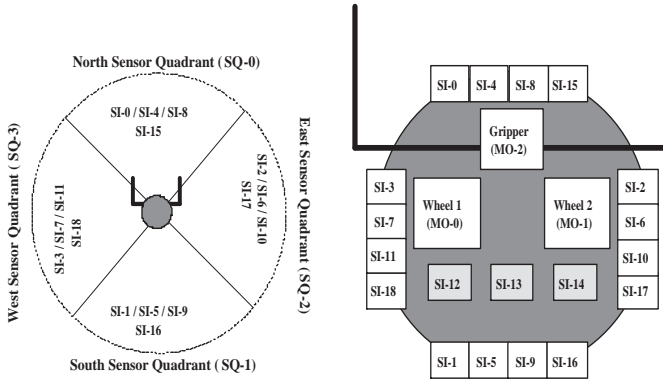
North Sensor Quadrant ( SQ-0)

SI-0 / SI-4 / SI-8
SI-15

West Sensor Quadrant ( SQ-3)

SI-3 / SI-7 / SI-11
SI-18

East Sensor Quadrant ( SQ-2)

SI-2 / SI-6 / SI-10
SI-17

SI-1 / SI-5 / SI-9
SI-16

South Sensor Quadrant ( SQ-1)

SI-0 SI-4 SI-8 SI-15

Gripper
(MO-2)

SI-3
SI-7
SI-11
SI-18

Wheel 1
(MO-0)

Wheel 2
(MO-1)

SI-2
SI-6
SI-10
SI-17

SI-12 SI-13 SI-14

SI-1 SI-5 SI-9 SI-16